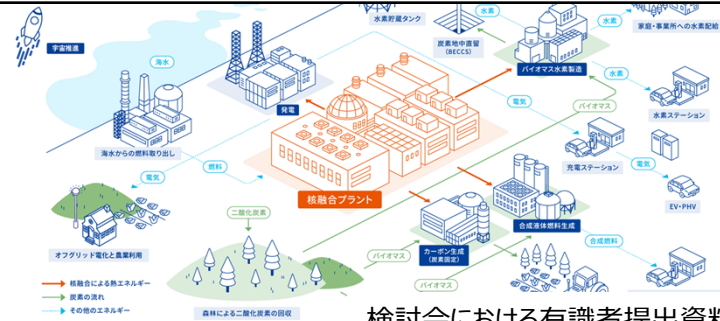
宇宙推進

海水

海水からの燃料取り出し

発電

水素貯蔵タンク

炭素地中貯留
(BECCS)

水素

バイオマス水素製造

家庭・事業所への水素配給

水素

水素ステーション

電気

バイオマス

充電ステーション

電気

EV・PHV

電気

燃料

核融合プラント

二酸化炭素

オフグリッド電化と農業利用

バイオマス

カーボン生成
(炭素固定)

合成液体燃料生成

合成燃料

バイオマス

核融合による熱エネルギー

炭素の流れ

その他のエネルギー

森林による二酸化炭素の回収

検討会における有識者提出資料